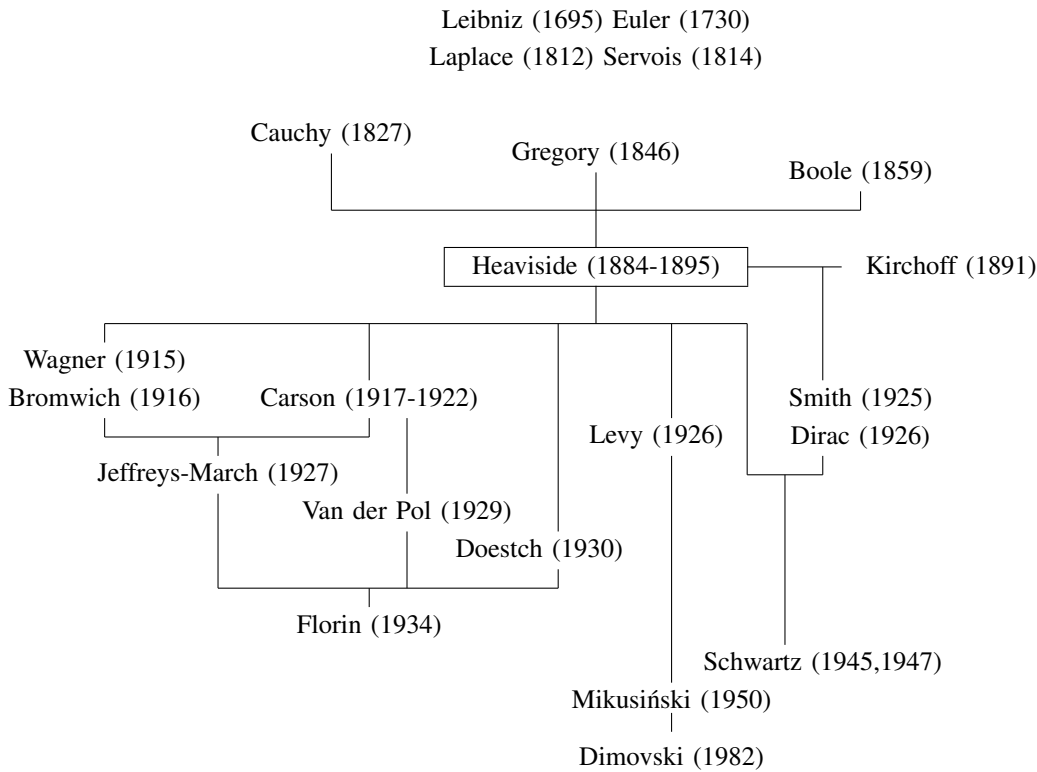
Leibniz (1695) Euler (1730)
Laplace (1812) Servois (1814)

Cauchy (1827)
Gregory (1846)
Boole (1859)

Heaviside (1884-1895)
Kirchoff (1891)

Wagner (1915)
Bromwich (1916)
Carson (1917-1922)
Smith (1925)
Levy (1926)
Dirac (1926)
Jeffreys-March (1927)
Van der Pol (1929)
Doestch (1930)
Florin (1934)
Schwartz (1945,1947)
Mikusiński (1950)
Dimovski (1982)